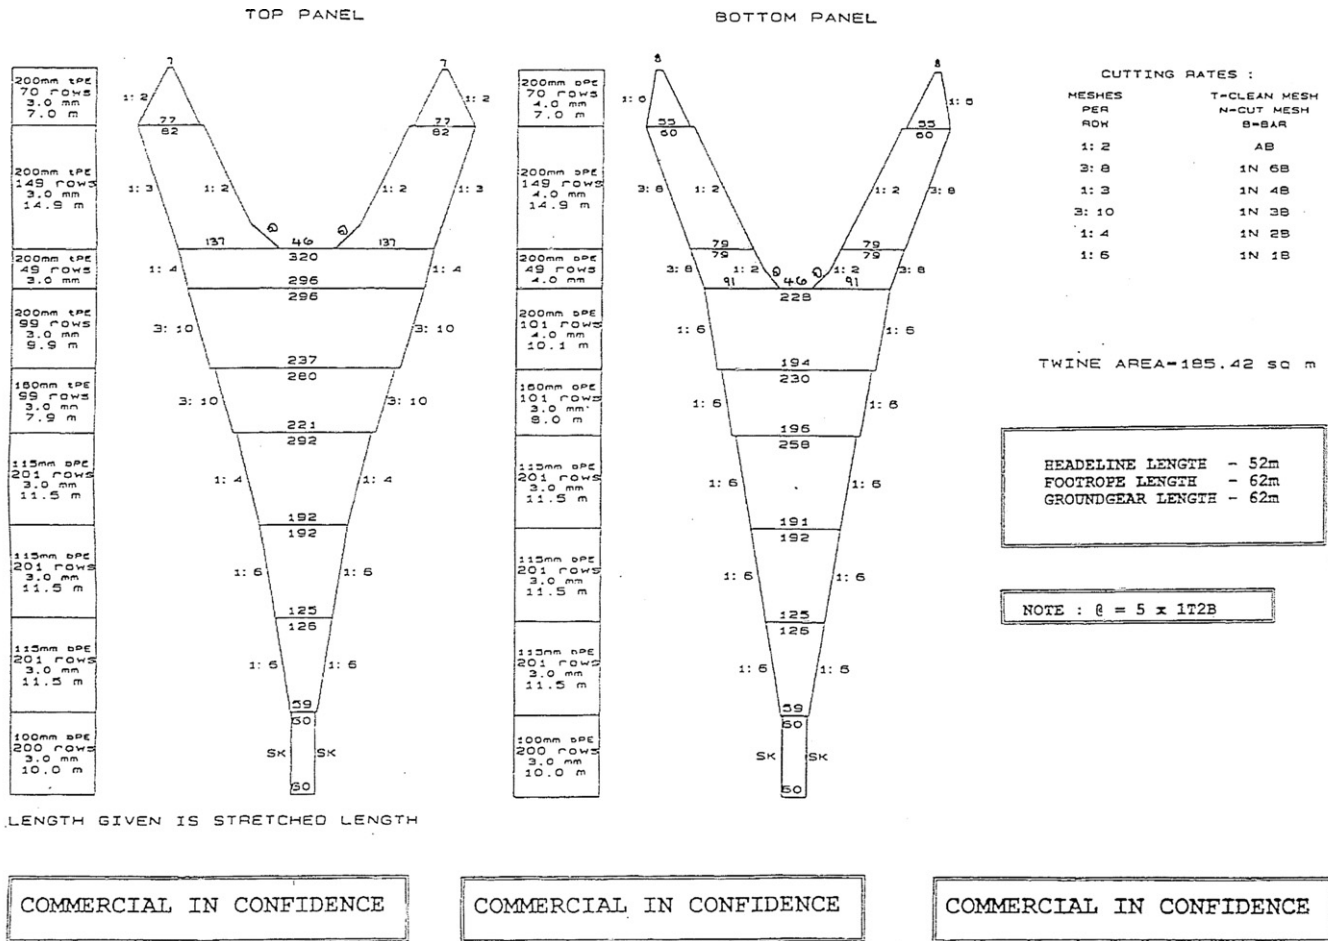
TOP PANEL

200mm tPE 70 rows 3.0 mm 7.0 m

200mm tPE 149 rows 3.0 mm 14.9 m

200mm tPE 49 rows 3.0 mm

200mm tPE 99 rows 3.0 mm 9.9 m

180mm tPE 99 rows 3.0 mm 7.9 m

115mm DPE 201 rows 3.0 mm 11.5 m

115mm DPE 201 rows 3.0 mm 11.5 m

115mm DPE 201 rows 3.0 mm 11.5 m

100mm DPE 200 rows 3.0 mm 10.0 m

7 7
1: 2 1: 2
77 77
82 82
1: 3 1: 2 1: 2 1: 3
@ @
137 46 137
320
1: 4 1: 4
296
296
3: 10 3: 10
237
280
3: 10 3: 10
221
292
1: 4 1: 4
192
192
1: 6 1: 6
125
126
1: 6 1: 6
59
60
SK SK
60

LENGTH GIVEN IS STRETCHED LENGTH

BOTTOM PANEL

200mm DPE 70 rows 4.0 mm 7.0 m

200mm DPE 149 rows 4.0 mm 14.9 m

200mm DPE 49 rows 4.0 mm

200mm DPE 101 rows 4.0 mm 10.1 m

180mm DPE 101 rows 3.0 mm 8.0 m

115mm DPE 201 rows 3.0 mm 11.5 m

115mm DPE 201 rows 3.0 mm 11.5 m

115mm DPE 201 rows 3.0 mm 11.5 m

100mm DPE 200 rows 3.0 mm 10.0 m

8 8
1: 0 1: 8
55 55
60 60
3: 8 1: 2 1: 2 3: 8
79 79
79 79
3: 8 1: 2 @ 46 @ 1: 2 3: 8
91 91
228
1: 6 1: 6
194
230
1: 6 1: 6
196
258
1: 6 1: 6
191
192
1: 6 1: 6
125
126
1: 6 1: 6
59
60
SK SK
60

CUTTING RATES :

| MESHES PER ROW | T-CLEAN MESH N-CUT MESH B-BAR |
|---|---|
| 1: 2 | AB |
| 3: 8 | 1N 6B |
| 1: 3 | 1N 4B |
| 3: 10 | 1N 3B |
| 1: 4 | 1N 2B |
| 1: 6 | 1N 1B |

TWINE AREA=185.42 sq m

HEADELINE LENGTH - 52m
FOOTROPE LENGTH - 62m
GROUNDGEAR LENGTH - 62m

NOTE : @ = 5 x 1T2B

COMMERCIAL IN CONFIDENCE

COMMERCIAL IN CONFIDENCE

COMMERCIAL IN CONFIDENCE